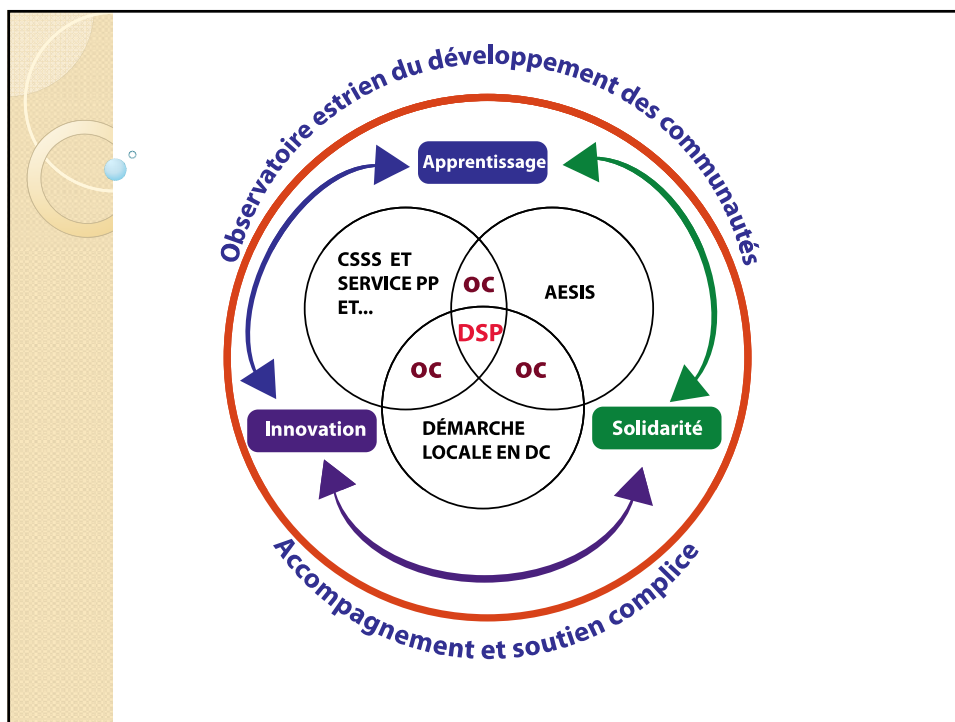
Observatoire estrien du développement des communautés

Apprentissage

CSSS ET SERVICE PP ET...

OC

AESIS

DSP

OC

OC

Innovation

DÉMARCHE LOCALE EN DC

Solidarité

Accompagnement et soutien complice